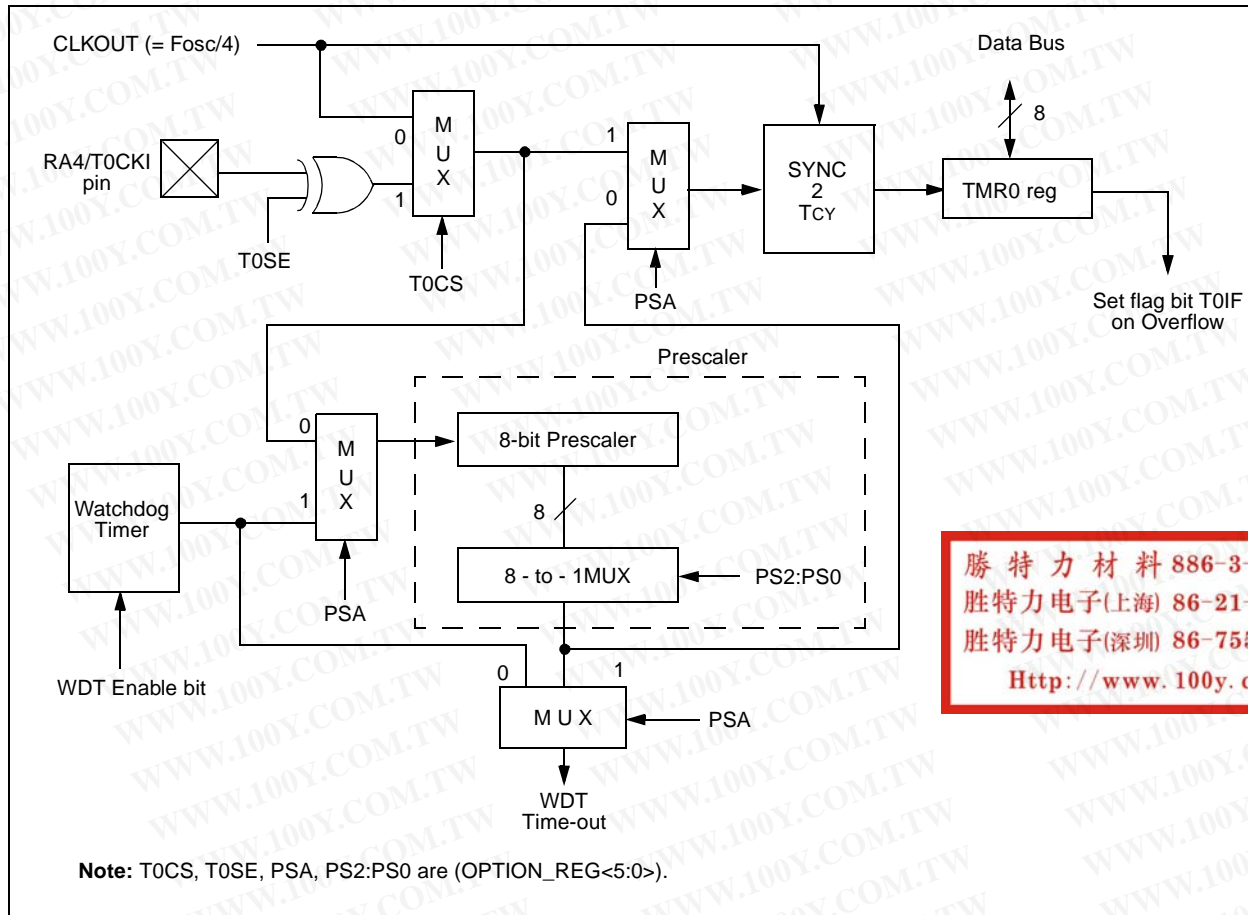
CLKOUT (= Fosc/4)

Data Bus

8

RA4/T0CKI pin

T0SE

0
M
U
X
1

T0CS

1
M
U
X
0

PSA

SYNC
2
TCY

TMR0 reg

Set flag bit T0IF on Overflow

Prescaler

0
M
U
X
1

Watchdog Timer

PSA

8-bit Prescaler

8

8 - to - 1MUX

PS2:PS0

WDT Enable bit

0

1

M U X

PSA

WDT Time-out

勝 特 力 材 料 886-3-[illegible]
胜特力电子(上海) 86-21-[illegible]
胜特力电子(深圳) 86-75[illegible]
Http://www.100y.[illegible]

WWW.100Y.COM.TW

**Note:** T0CS, T0SE, PSA, PS2:PS0 are (OPTION_REG<5:0>).